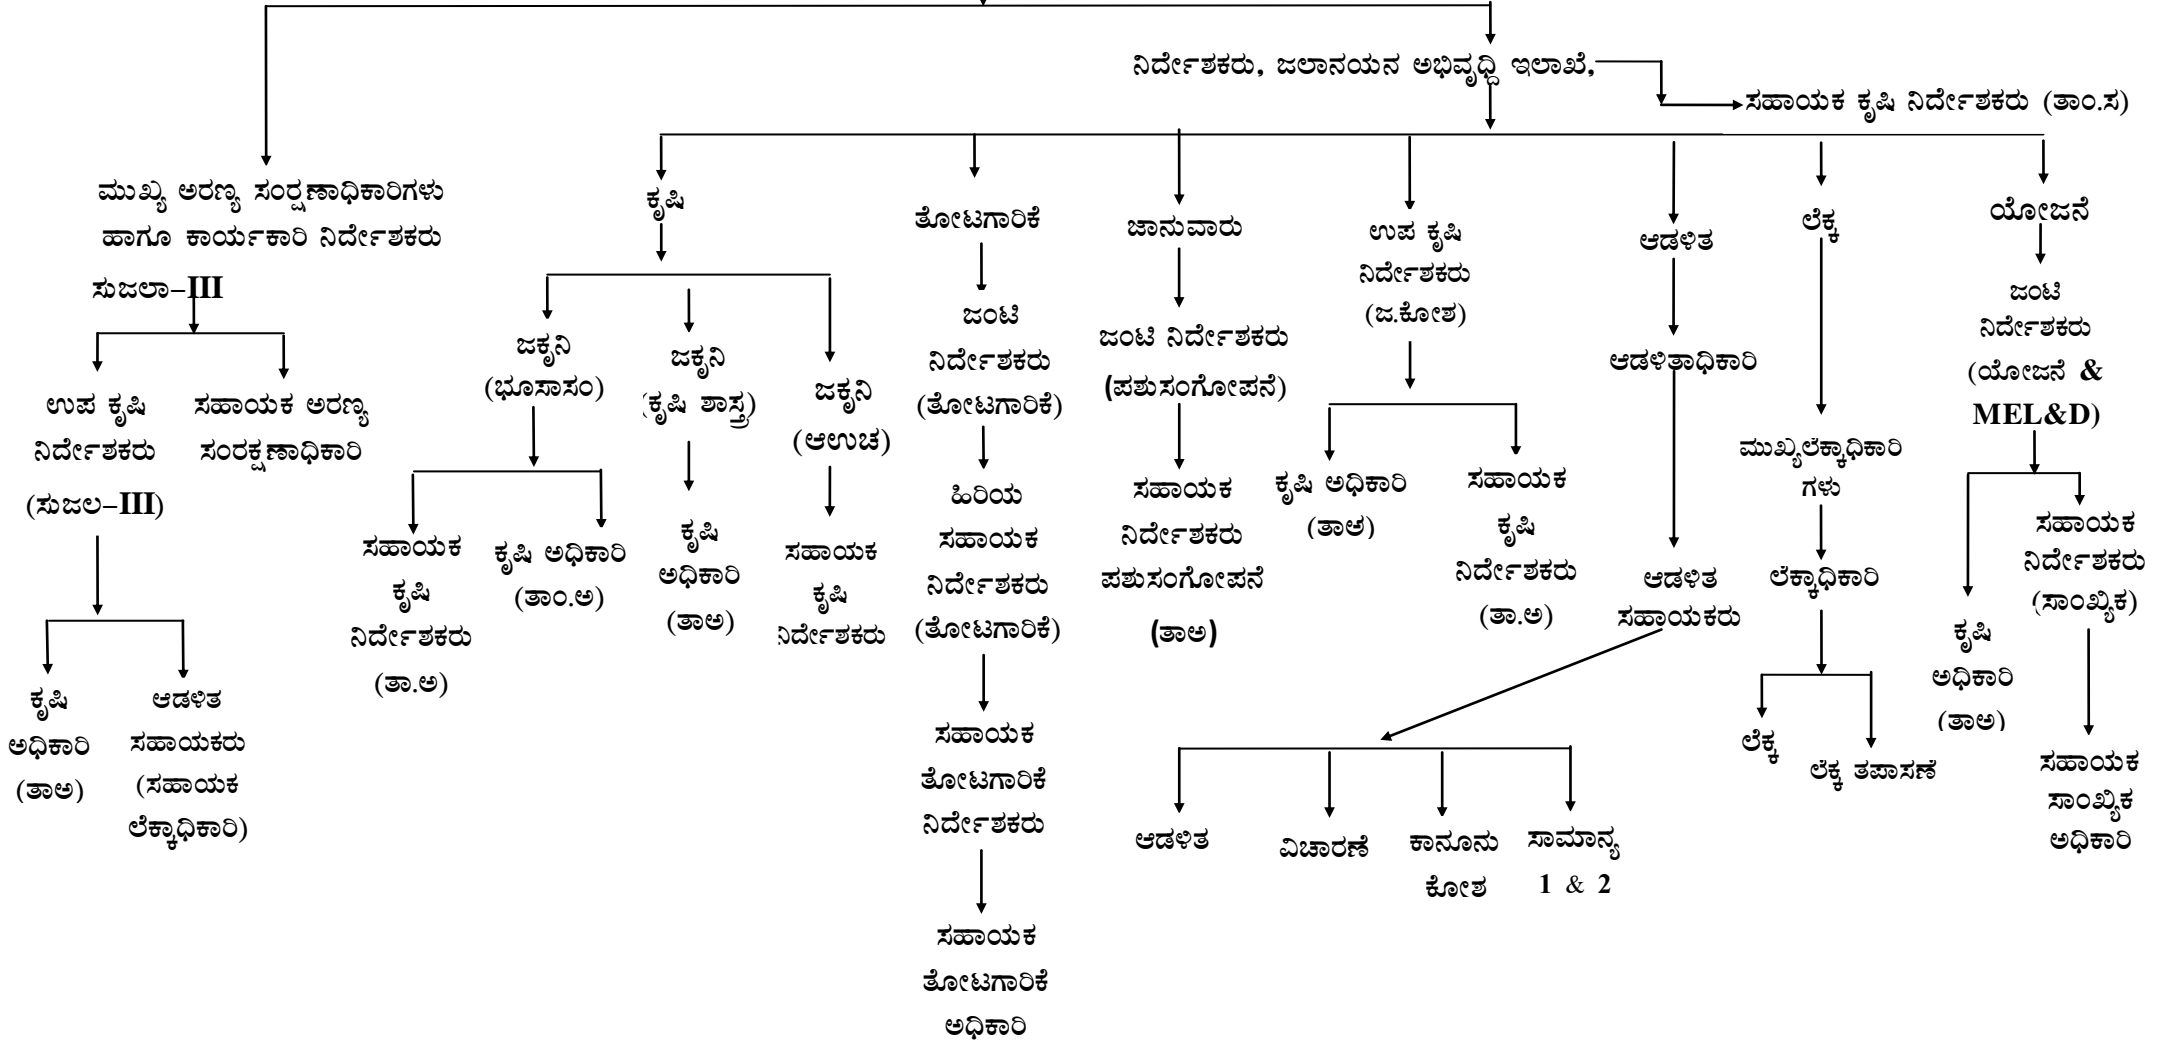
ನಿರ್ದೇಶಕರು, ಜಲಾನಯನ ಅಭಿವೃದ್ಧಿ ಇಲಾಖೆ,

ಸಹಾಯಕ ಕೃಷಿ ನಿರ್ದೇಶಕರು (ತಾಂ.ಸ)

ಮುಖ್ಯ ಅರಣ್ಯ ಸಂರ್ಷಣಾಧಿಕಾರಿಗಳು ಹಾಗೂ ಕಾರ್ಯಕಾರಿ ನಿರ್ದೇಶಕರು

ಸುಜಲಾ–III

ಉಪ ಕೃಷಿ ನಿರ್ದೇಶಕರು (ಸುಜಲ–III)

ಸಹಾಯಕ ಅರಣ್ಯ ಸಂರಕ್ಷಣಾಧಿಕಾರಿ

ಕೃಷಿ ಅಧಿಕಾರಿ (ತಾಅ)

ಆಡಳಿತ ಸಹಾಯಕರು (ಸಹಾಯಕ ಲೆಕ್ಕಾಧಿಕಾರಿ)

ಕೃಷಿ

ಜಕೃನಿ (ಭೂಸಾಸಂ)

ಸಹಾಯಕ ಕೃಷಿ ನಿರ್ದೇಶಕರು (ತಾ.ಅ)

ಕೃಷಿ ಅಧಿಕಾರಿ (ತಾಂ.ಅ)

ಜಕೃನಿ (ಕೃಷಿ ಶಾಸ್ತ್ರ)

ಕೃಷಿ ಅಧಿಕಾರಿ (ತಾಅ)

ಜಕೃನಿ (ಆಲುಚ)

ಸಹಾಯಕ ಕೃಷಿ ನಿರ್ದೇಶಕರು

ತೋಟಗಾರಿಕೆ

ಜಂಟಿ ನಿರ್ದೇಶಕರು (ತೋಟಗಾರಿಕೆ)

ಹಿರಿಯ ಸಹಾಯಕ ನಿರ್ದೇಶಕರು (ತೋಟಗಾರಿಕೆ)

ಸಹಾಯಕ ತೋಟಗಾರಿಕೆ ನಿರ್ದೇಶಕರು

ಸಹಾಯಕ ತೋಟಗಾರಿಕೆ ಅಧಿಕಾರಿ

ಜಾನುವಾರು

ಜಂಟಿ ನಿರ್ದೇಶಕರು (ಪಶುಸಂಗೋಪನೆ)

ಸಹಾಯಕ ನಿರ್ದೇಶಕರು ಪಶುಸಂಗೋಪನೆ (ತಾಅ)

ಉಪ ಕೃಷಿ ನಿರ್ದೇಶಕರು (ಜ.ಕೋಶ)

ಕೃಷಿ ಅಧಿಕಾರಿ (ತಾಅ)

ಸಹಾಯಕ ಕೃಷಿ ನಿರ್ದೇಶಕರು (ತಾ.ಅ)

ಆಡಳಿತ

ಆಡಳಿತಾಧಿಕಾರಿ

ಆಡಳಿತ ಸಹಾಯಕರು

ಆಡಳಿತ

ವಿಚಾರಣೆ

ಕಾನೂನು ಕೋಶ

ಸಾಮಾನ್ಯ 1 & 2

ಲೆಕ್ಕ

ಮುಖ್ಯಲೆಕ್ಕಾಧಿಕಾರಿ ಗಳು

ಲೆಕ್ಕಾಧಿಕಾರಿ

ಲೆಕ್ಕ

ಲೆಕ್ಕ ತಪಾಸಣೆ

ಯೋಜನೆ

ಜಂಟಿ ನಿರ್ದೇಶಕರು (ಯೋಜನೆ & MEL&D)

ಕೃಷಿ ಅಧಿಕಾರಿ (ತಾಅ)

ಸಹಾಯಕ ನಿರ್ದೇಶಕರು (ಸಾಂಖ್ಯಿಕ)

ಸಹಾಯಕ ಸಾಂಖ್ಯಿಕ ಅಧಿಕಾರಿ